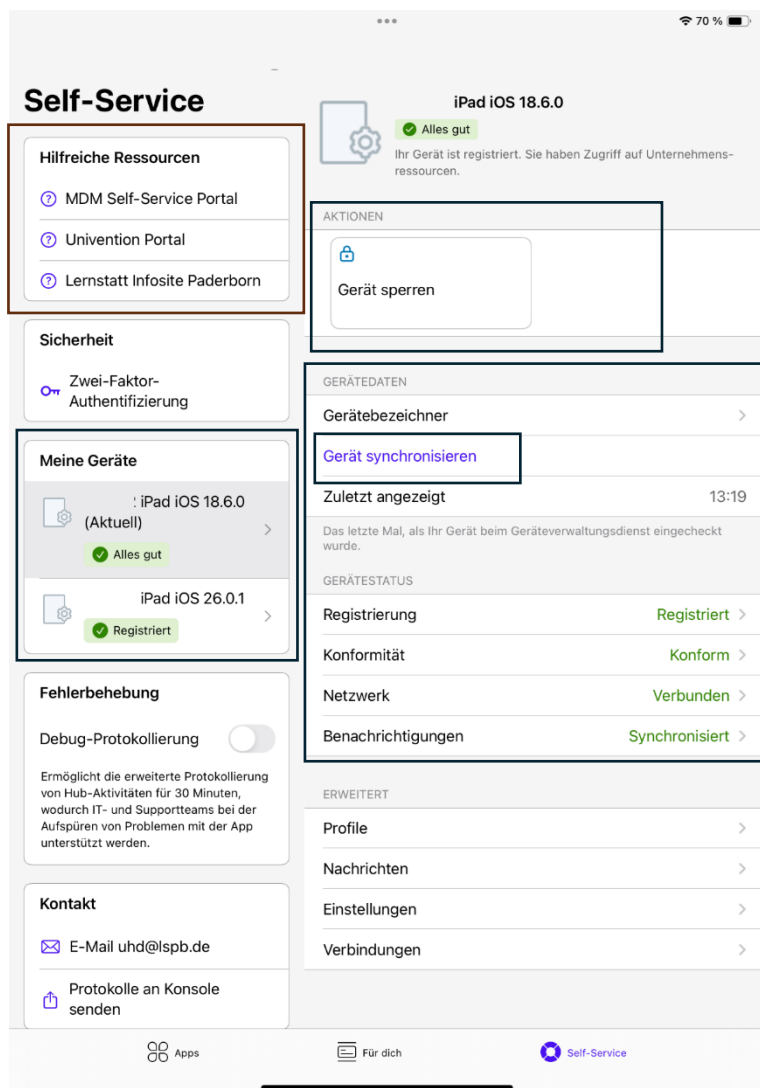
70 %

Self-Service

Hilfreiche Ressourcen

MDM Self-Service Portal

Univention Portal

Lernstatt Infosite Paderborn

Sicherheit

Zwei-Faktor-Authentifizierung

Meine Geräte

: iPad iOS 18.6.0 (Aktuell)

Alles gut

iPad iOS 26.0.1

Registriert

Fehlerbehebung

Debug-Protokollierung

Ermöglicht die erweiterte Protokollierung von Hub-Aktivitäten für 30 Minuten, wodurch IT- und Supportteams bei der Aufspüren von Problemen mit der App unterstützt werden.

Kontakt

E-Mail uhd@lspb.de

Protokolle an Konsole senden

iPad iOS 18.6.0

Alles gut

Ihr Gerät ist registriert. Sie haben Zugriff auf Unternehmensressourcen.

AKTIONEN

Gerät sperren

GERÄTEDATEN

Gerätebezeichner

Gerät synchronisieren

Zuletzt angezeigt 13:19

Das letzte Mal, als Ihr Gerät beim Geräteverwaltungsdienst eingecheckt wurde.

GERÄTESTATUS

Registrierung Registriert

Konformität Konform

Netzwerk Verbunden

Benachrichtigungen Synchronisiert

ERWEITERT

Profile

Nachrichten

Einstellungen

Verbindungen

Apps

Für dich

Self-Service